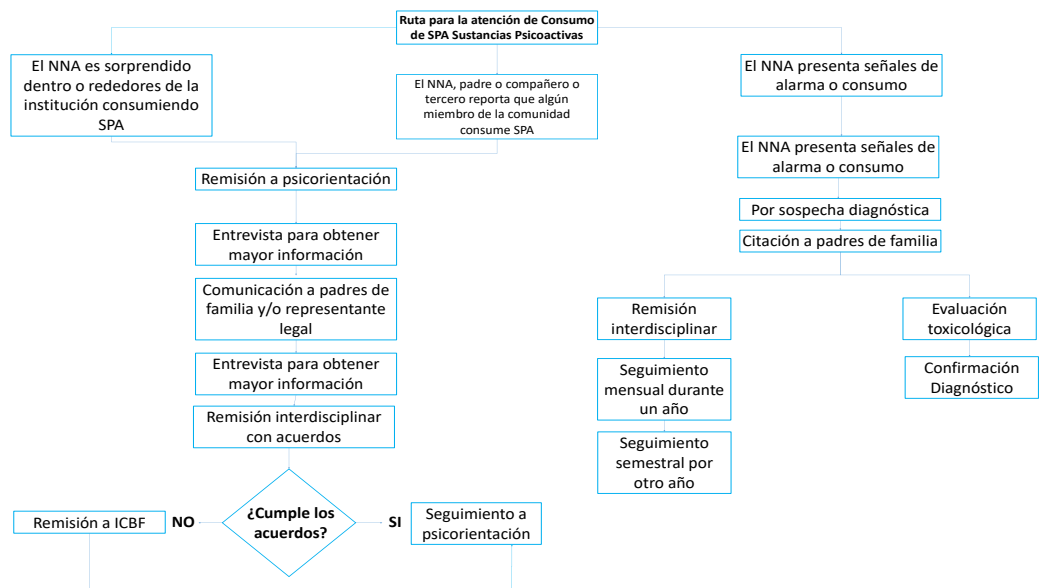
Ruta para la atención de Consumo de SPA Sustancias Psicoactivas

El NNA es sorprendido dentro o rededores de la institución consumiendo SPA

El NNA, padre o compañero o tercero reporta que algún miembro de la comunidad consume SPA

Remisión a psicorientación

Entrevista para obtener mayor información

Comunicación a padres de familia y/o representante legal

Entrevista para obtener mayor información

Remisión interdisciplinar con acuerdos

¿Cumple los acuerdos?

NO

Remisión a ICBF

SI

Seguimiento a psicorientación

El NNA presenta señales de alarma o consumo

El NNA presenta señales de alarma o consumo

Por sospecha diagnóstica

Citación a padres de familia

Remisión interdisciplinar

Seguimiento mensual durante un año

Seguimiento semestral por otro año

Evaluación toxicológica

Confirmación Diagnóstico